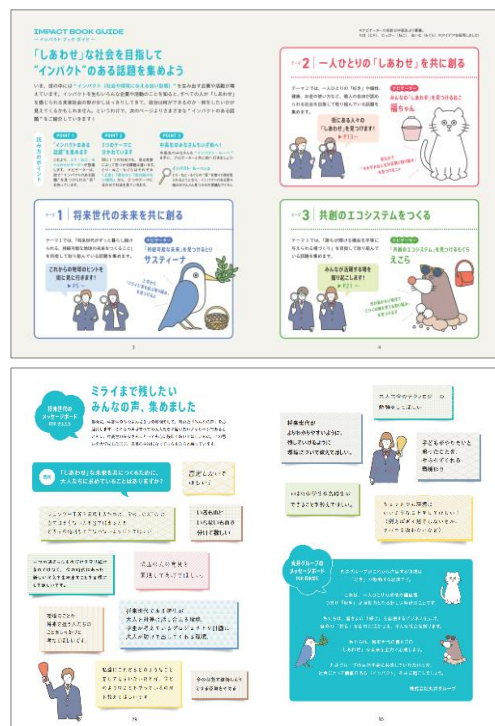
IMPACT BOOK GUIDE
ーインパクトブックガイドー

「しあわせ」な社会を目指して
"インパクト"のある話題を集めよう

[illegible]

POINT 1
「インパクト」のある話題を集めよう

POINT 2
3つのテーマで分かれています

POINT 3
中高生のみなさんが参加

テーマ 1｜将来世代の未来を共に創る

ナビゲーター
「将来世代の未来」を見つけるぞ!
サスティーナ

これからの時代のヒントを探しに出かけます!

テーマ 2｜一人ひとりの「しあわせ」を共に創る

ナビゲーター
みんなの「しあわせ」を見つけるぞ!
福ちゃん

街にある人々の「しあわせ」を見つけます!

テーマ 3｜共創のエコシステムをつくる

ナビゲーター
「共創のエコシステム」を見つけるぞ!
えこら

みんなが連携する場を探りに出ます!

3

4

ミライまで残したい
みんなの声、集めました

将来世代のメッセージボード

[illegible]

「しあわせ」な未来を共につくるために、大人たちに求めていることはありますか?

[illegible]

76

将来世代が
よりわかりやすいように、
残していけるように
環境について教えてほしい。

子どもがのびのびと
過ごせるような
環境を作ってほしい。

大人グループのメッセージボード

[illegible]

77